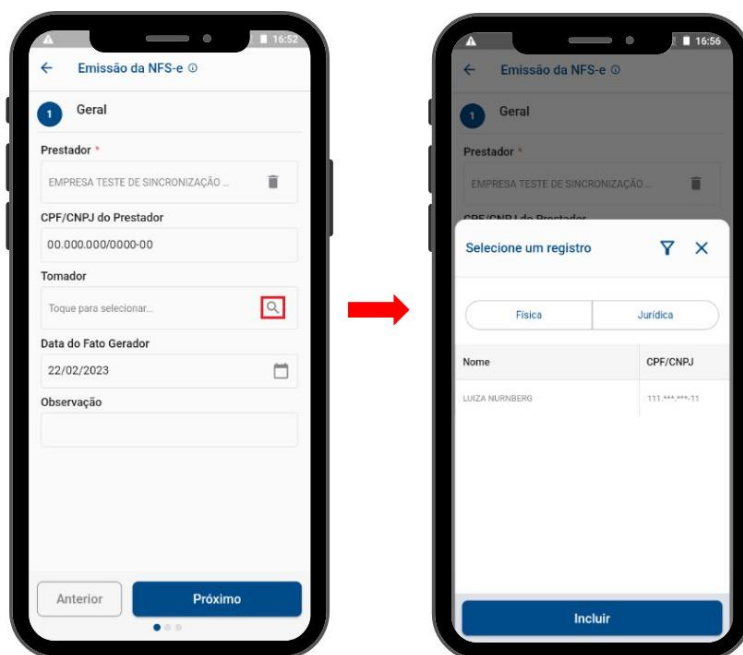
16:52

← Emissão da NFS-e ⓘ

1 Geral

Prestador *

EMPRESA TESTE DE SINCRONIZAÇÃO ...

CPF/CNPJ do Prestador

00.000.000/0000-00

Tomador

Toque para selecionar...

Data do Fato Gerador

22/02/2023

Observação

Anterior

Próximo

16:56

← Emissão da NFS-e ⓘ

1 Geral

Prestador *

EMPRESA TESTE DE SINCRONIZAÇÃO ...

Selecione um registro

Física

Jurídica

| Nome | CPF/CNPJ |
|---|---|
| LUIZA NURNBERG | 111.***.***-11 |

Incluir